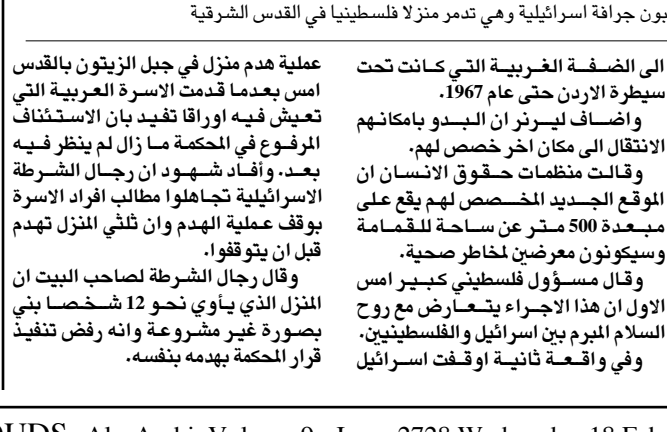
بون جرافة اسرائيلية وهي تدمر منزلا فلسطينيا في القدس الشرقية

الى الضفة الغربية التي كانت تحت سيطرة الاردن حتى عام 1967.

واضاف ليرنر ان البدو بامكانهم الانتقال الى مكان اخر خصص لهم.

وقالت منظمات حقوق الانسان ان الموقع الجديد المخصص لهم يقع على مبعدة 500 متر عن ساحة للقمامة وسيكونون معرضين لمخاطر صحية.

وقال مسؤول فلسطيني كبير امس الاول ان هذا الاجراء يتعارض مع روح السلام المبرم بين اسرائيل والفلسطينيين.

وفي واقعة ثانية اوقفت اسرائيل

عملية هدم منزل في جبل الزيتون بالقدس امس بعدما قدمت الاسرة العربية التي تعيش فيه اوراقا تفيد بان الاستئناف المرفوع في المحكمة ما زال لم ينظر فيه بعد. وأفاد شهود ان رجال الشرطة الاسرائيلية تجاهلوا مطالب افراد الاسرة بوقف عملية الهدم وان ثلثي المنزل تهدم قبل ان يتوقفوا.

وقال رجال الشرطة لصاحب البيت ان المنزل الذي يأوي نحو 12 شخصا بني بصورة غير مشروعة وانه رفض تنفيذ قرار المحكمة بهدمه بنفسه.

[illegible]UDS - Al - Arabi Volume 9 - Issue 2728 Wednesday 18 Feb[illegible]